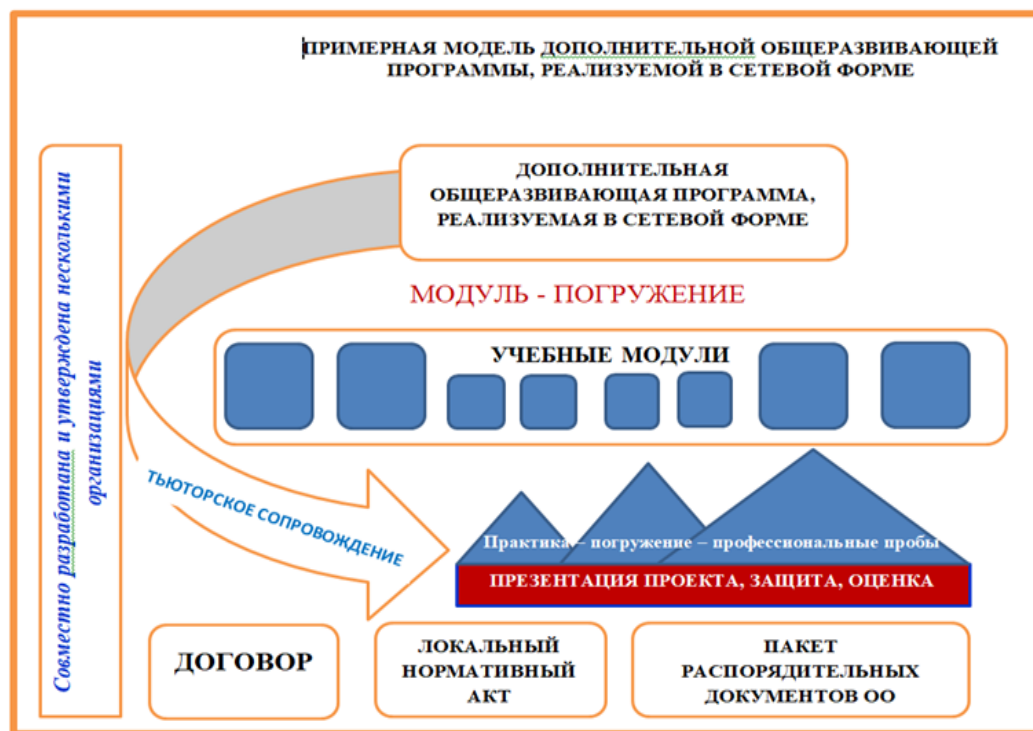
ПРИМЕРНАЯ МОДЕЛЬ ДОПОЛНИТЕЛЬНОЙ ОБЩЕРАЗВИВАЮЩЕЙ ПРОГРАММЫ, РЕАЛИЗУЕМОЙ В СЕТЕВОЙ ФОРМЕ

Совместно разработана и утверждена несколькими организациями

ДОПОЛНИТЕЛЬНАЯ ОБЩЕРАЗВИВАЮЩАЯ ПРОГРАММА, РЕАЛИЗУЕМАЯ В СЕТЕВОЙ ФОРМЕ

МОДУЛЬ - ПОГРУЖЕНИЕ

УЧЕБНЫЕ МОДУЛИ

ТЬЮТОРСКОЕ СОПРОВОЖДЕНИЕ

Практика – погружение – профессиональные пробы

ПРЕЗЕНТАЦИЯ ПРОЕКТА, ЗАЩИТА, ОЦЕНКА

ДОГОВОР

ЛОКАЛЬНЫЙ НОРМАТИВНЫЙ АКТ

ПАКЕТ РАСПОРЯДИТЕЛЬНЫХ ДОКУМЕНТОВ ОО